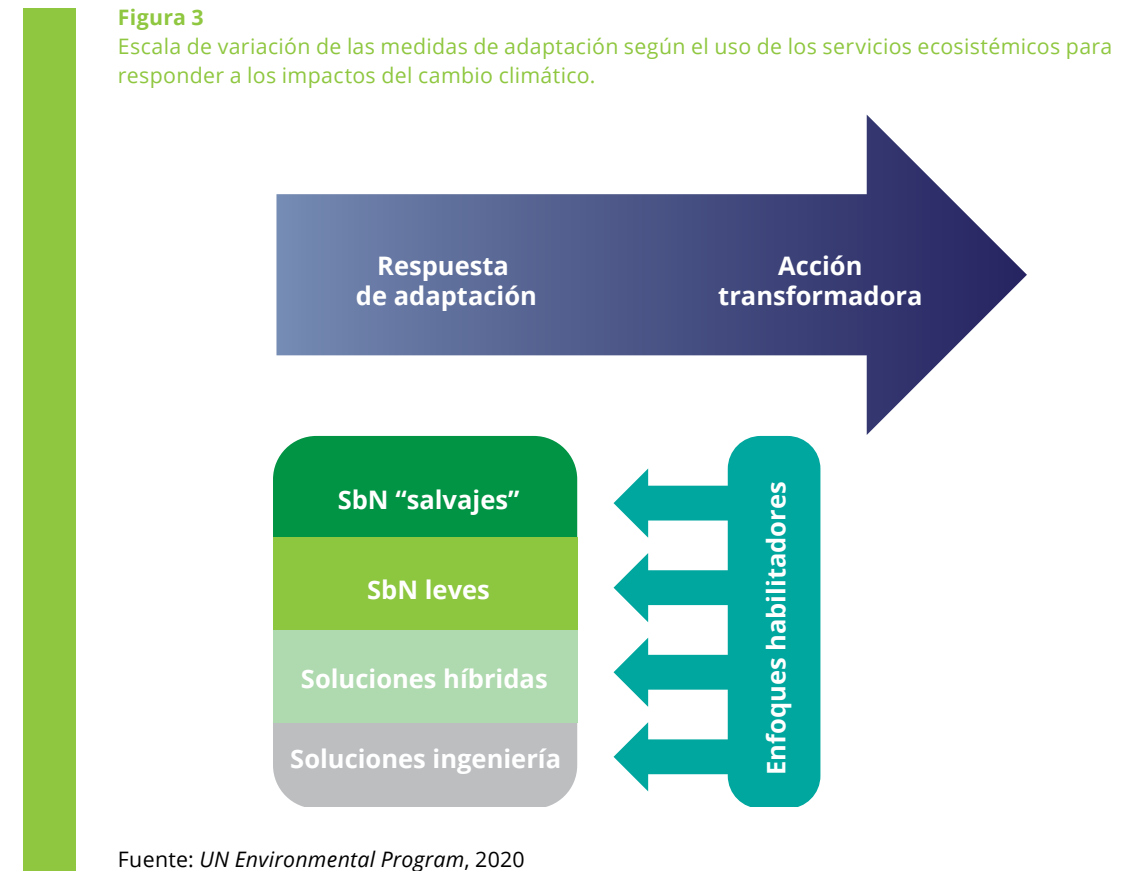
**Figura 3**
Escala de variación de las medidas de adaptación según el uso de los servicios ecosistémicos para responder a los impactos del cambio climático.

Respuesta de adaptación

Acción transformadora

SbN “salvajes”

SbN leves

Soluciones híbridas

Soluciones ingeniería

Enfoques habilitadores

Fuente: *UN Environmental Program*, 2020